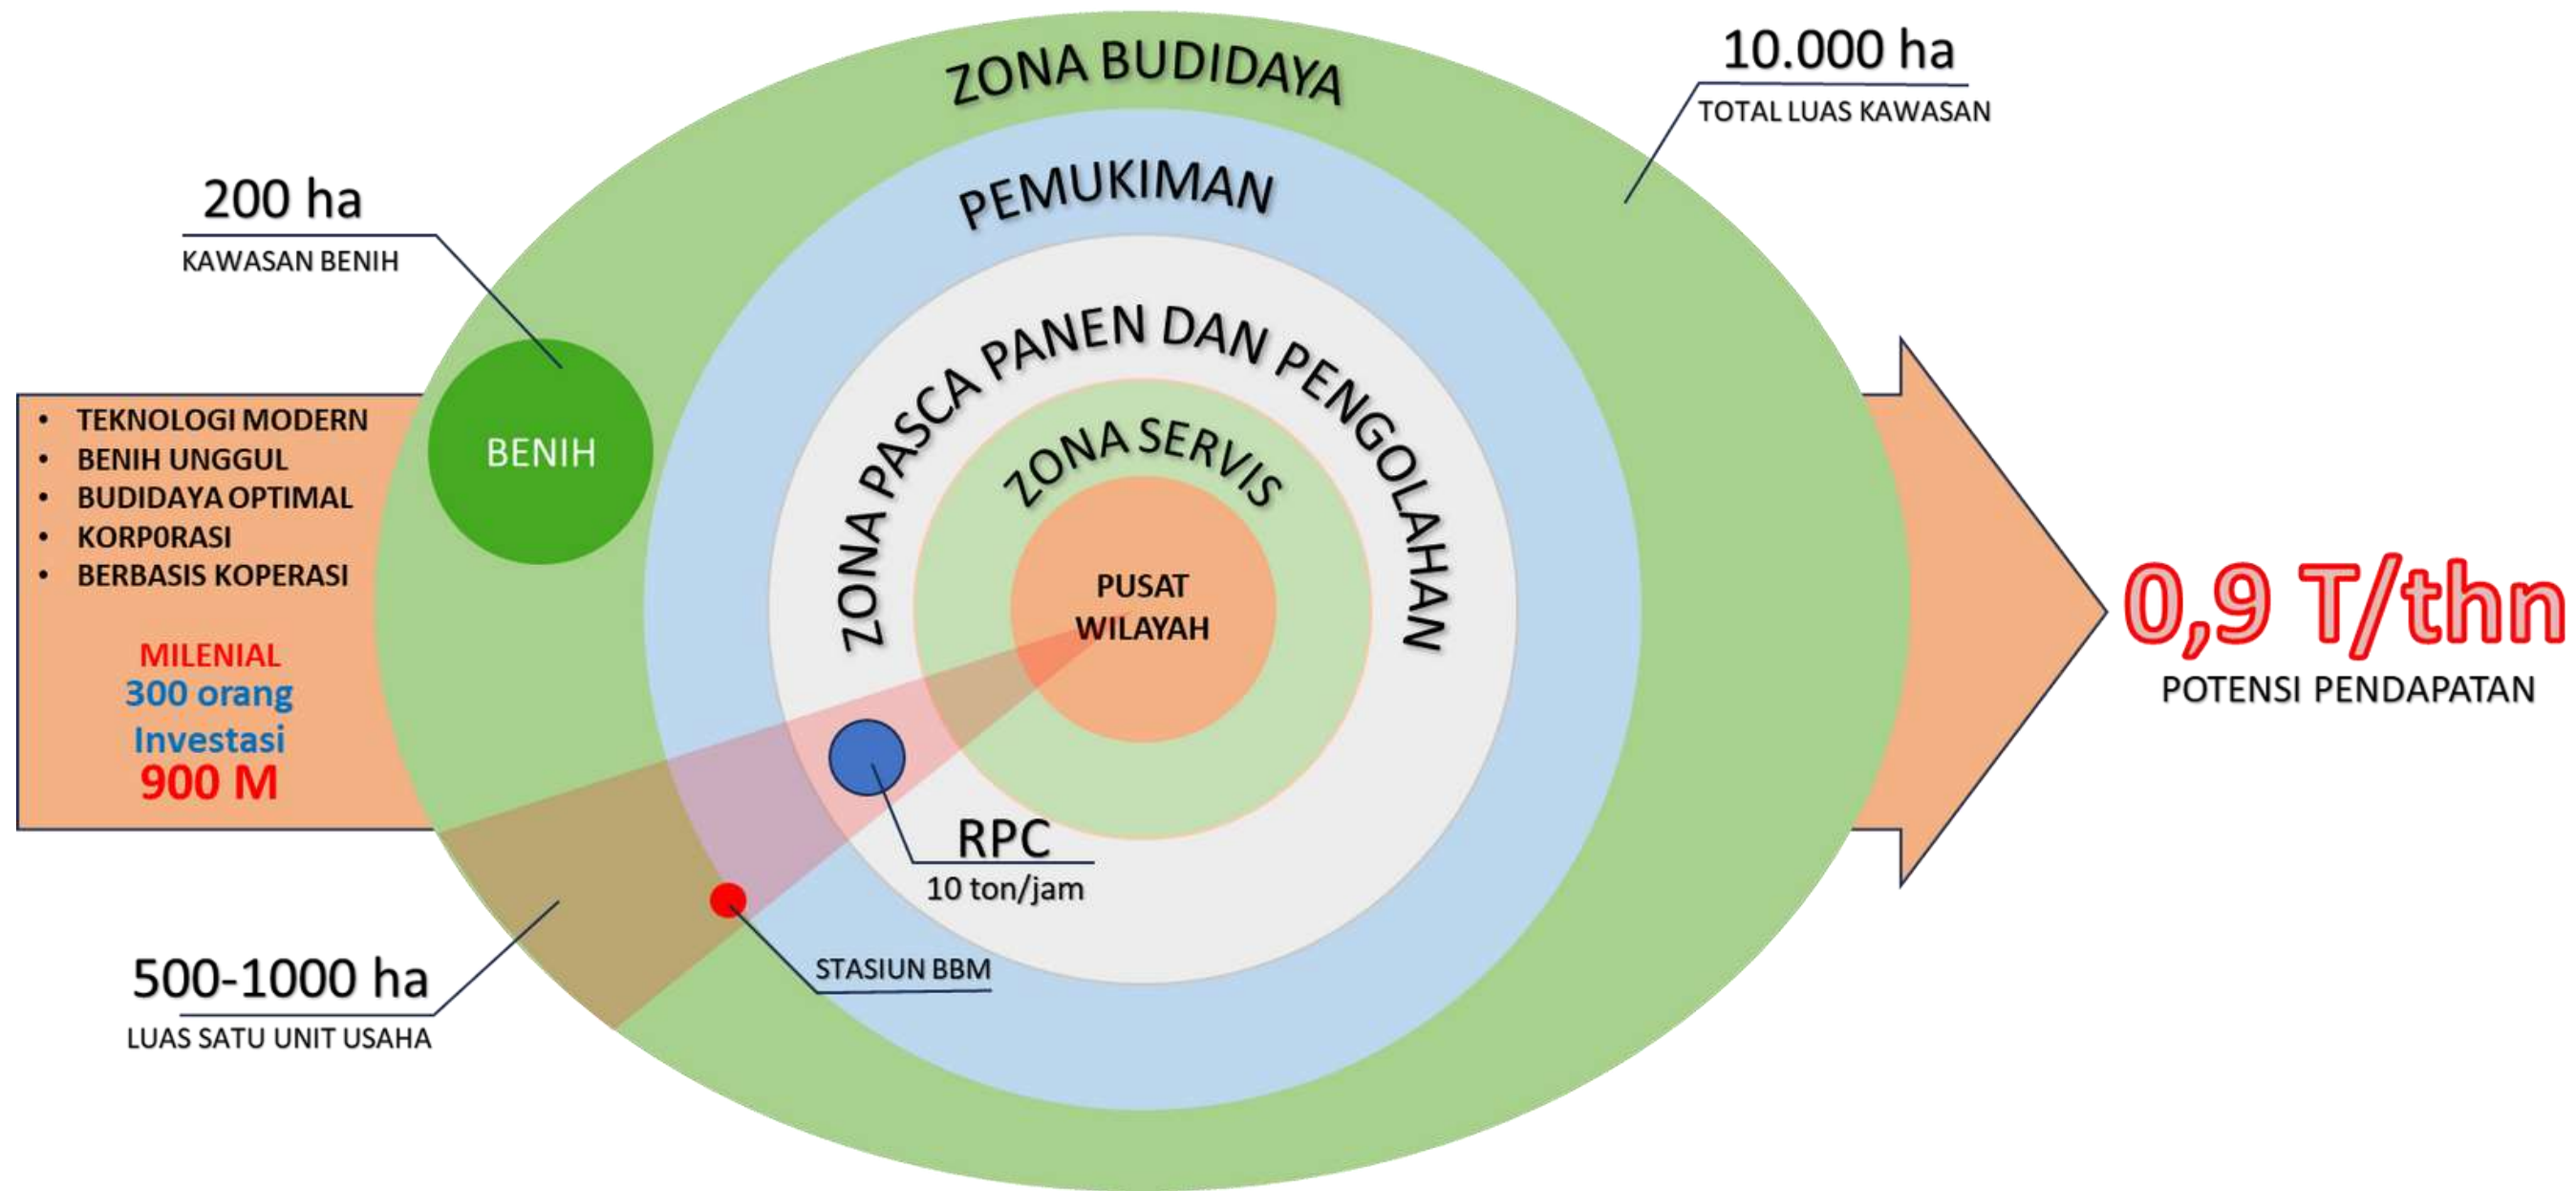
ZONA BUDIDAYA

10.000 ha
TOTAL LUAS KAWASAN

200 ha
KAWASAN BENIH

PEMUKIMAN

ZONA PASCA PANEN DAN PENGOLAHAN

ZONA SERVIS

BENIH

- TEKNOLOGI MODERN
- BENIH UNGGUL
- BUDIDAYA OPTIMAL
- KORP0RASI
- BERBASIS KOPERASI

MILENIAL
300 orang
Investasi
900 M

PUSAT WILAYAH

0,9 T/thn
POTENSI PENDAPATAN

RPC
10 ton/jam

STASIUN BBM

500-1000 ha
LUAS SATU UNIT USAHA